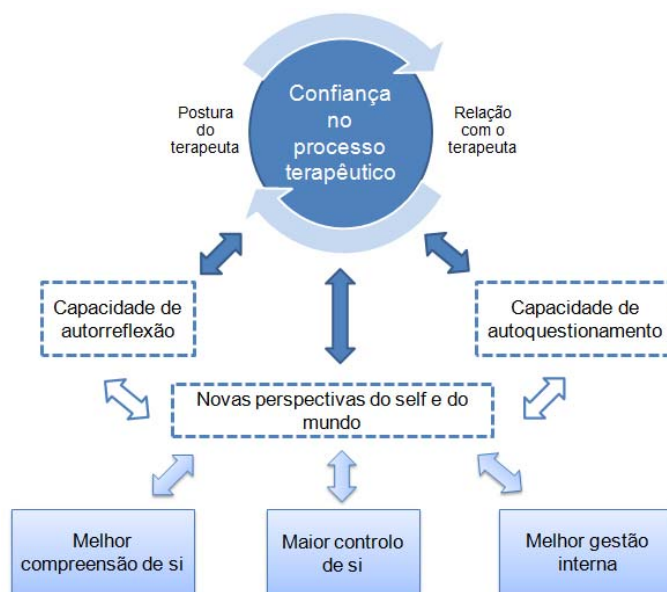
Confiança no processo terapêutico

Postura do terapeuta

Relação com o terapeuta

Capacidade de autorreflexão

Capacidade de autoquestionamento

Novas perspectivas do self e do mundo

Melhor compreensão de si

Maior controlo de si

Melhor gestão interna